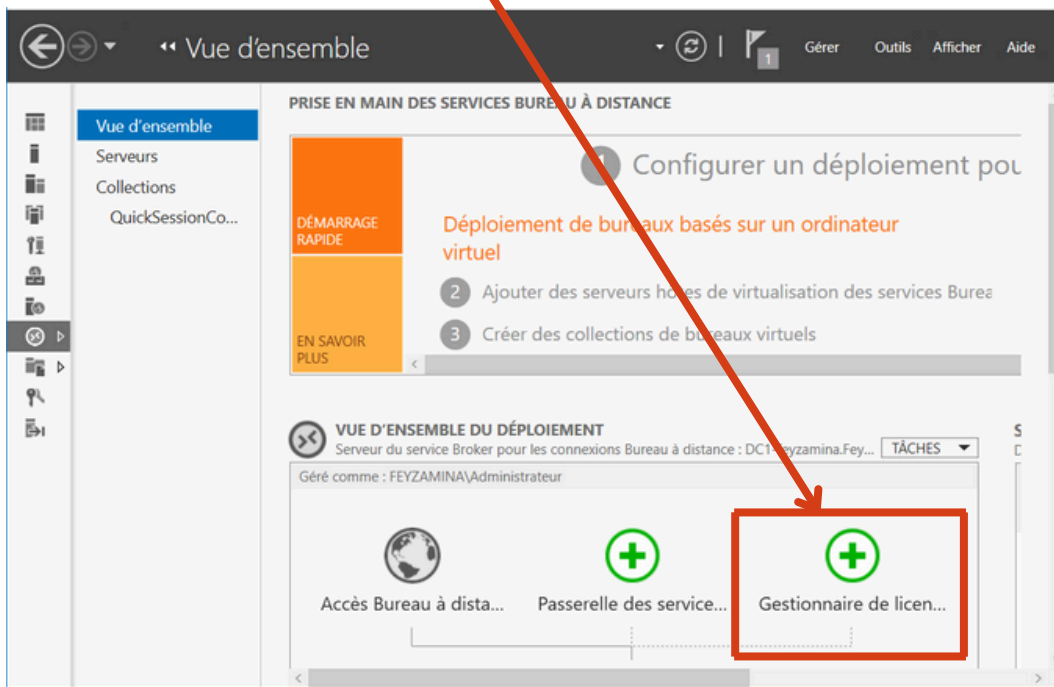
Vue d'ensemble

Gérer Outils Afficher Aide

1

Vue d'ensemble
Serveurs
Collections
QuickSessionCo...

PRISE EN MAIN DES SERVICES BUREAU À DISTANCE

DÉMARRAGE RAPIDE

EN SAVOIR PLUS

1 Configurer un déploiement pou

Déploiement de bureaux basés sur un ordinateur virtuel

2 Ajouter des serveurs hôtes de virtualisation des services Burea

3 Créer des collections de bureaux virtuels

VUE D'ENSEMBLE DU DÉPLOIEMENT
Serveur du service Broker pour les connexions Bureau à distance : DC1.feyzamina.Fey...

TÂCHES

Géré comme : FEYZAMINA\Administrateur

Accès Bureau à dista...

Passerelle des service...

Gestionnaire de licen...

S
D